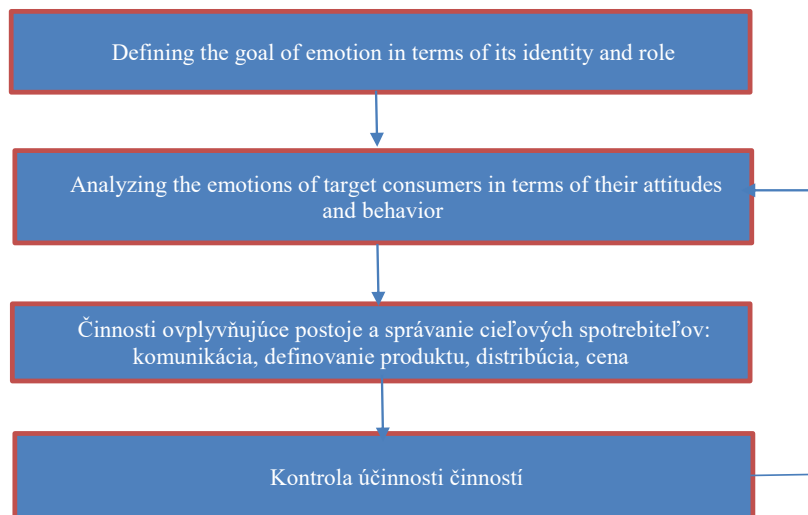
Defining the goal of emotion in terms of its identity and role

Analyzing the emotions of target consumers in terms of their attitudes and behavior

Činnosti ovplyvňujúce postoje a správanie cieľových spotrebiteľov: komunikácia, definovanie produktu, distribúcia, cena

Kontrola účinnosti činností